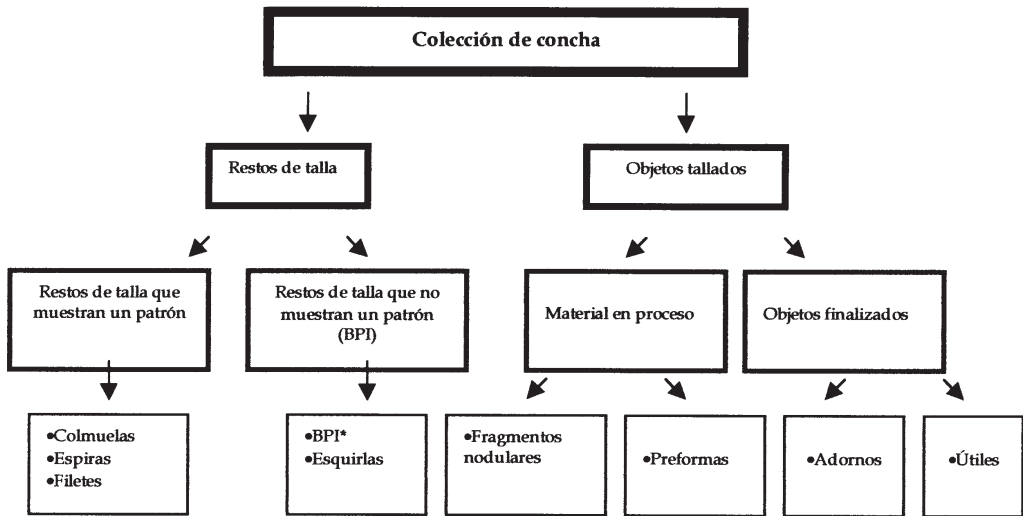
Colección de concha

Restos de talla

Objetos tallados

Restos de talla que muestran un patrón

Restos de talla que no muestran un patrón (BPI)

Material en proceso

Objetos finalizados

•Colmuelas
•Espiras
•Filetes

•BPI*
•Esquirlas

•Fragmentos nodulares

•Preformas

•Adornos

•Útiles